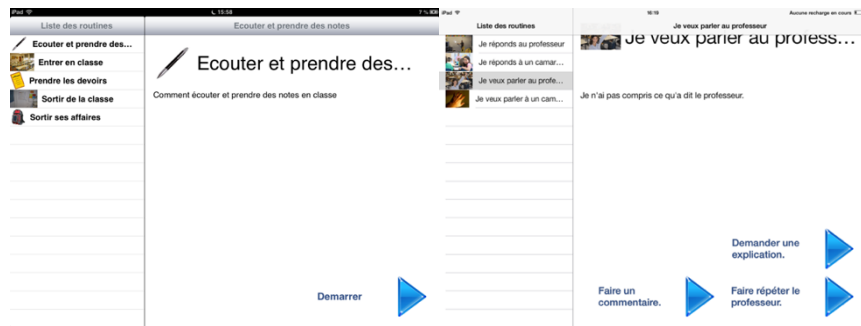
iPad 15:58 7%

Liste des routines

Ecouter et prendre des...

Entrer en classe

Prendre les devoirs

Sortir de la classe

Sortir ses affaires

Ecouter et prendre des notes

Ecouter et prendre des…

Comment écouter et prendre des notes en classe

Demarrer

iPad 16:19 Aucune recharge en cours

Liste des routines

Je réponds au professeur

Je réponds à un camar…

Je veux parler au profe…

Je veux parler à un cam…

Je veux parler au professeur

Je veux parler au profess…

Je n'ai pas compris ce qu'a dit le professeur.

Demander une explication.

Faire un commentaire.

Faire répéter le professeur.